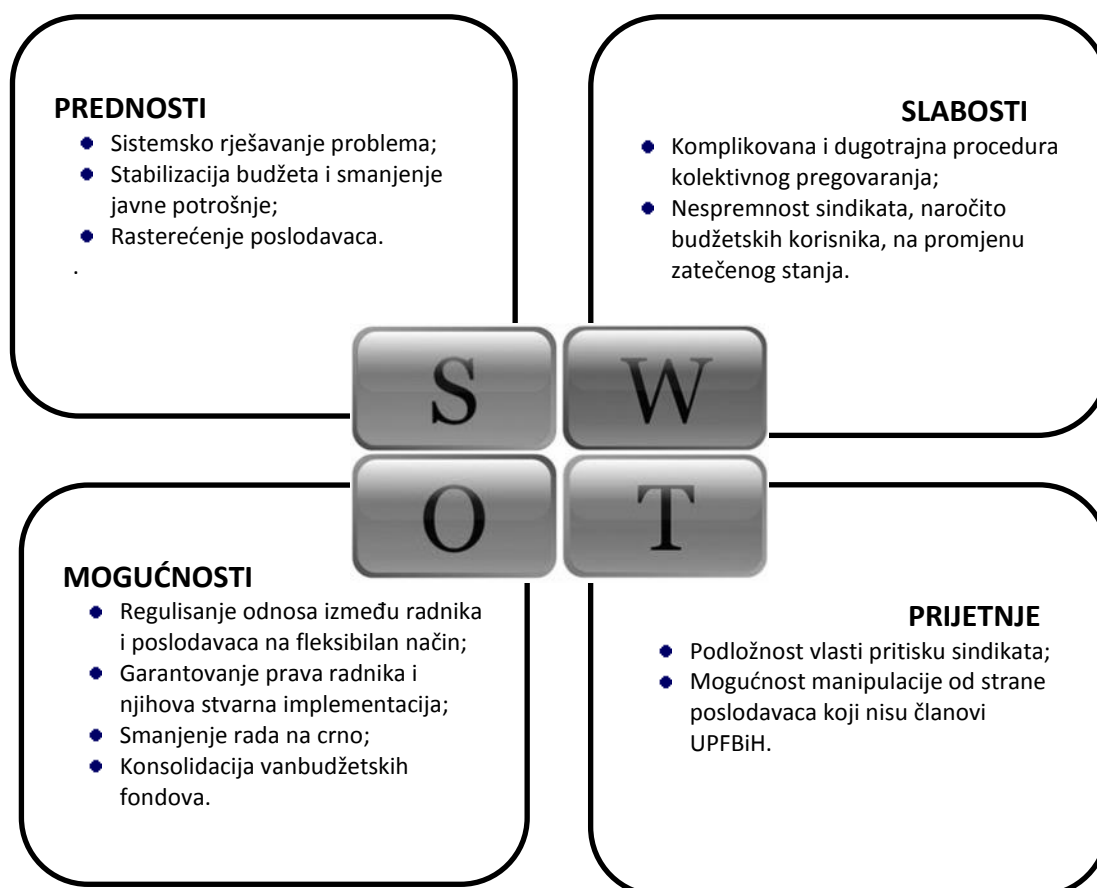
PREDNOSTI

- Sistemsko rješavanje problema;
- Stabilizacija budžeta i smanjenje javne potrošnje;
- Rasterećenje poslodavaca.

.

SLABOSTI

- Komplikovana i dugotrajna procedura kolektivnog pregovaranja;
- Nespremnost sindikata, naročito budžetskih korisnika, na promjenu zatečenog stanja.

S

W

O

T

MOGUĆNOSTI

- Regulisanje odnosa između radnika i poslodavaca na fleksibilan način;
- Garantovanje prava radnika i njihova stvarna implementacija;
- Smanjenje rada na crno;
- Konsolidacija vanbudžetskih fondova.

PRIJETNJE

- Podložnost vlasti pritisku sindikata;
- Mogućnost manipulacije od strane poslodavaca koji nisu članovi UPFBiH.